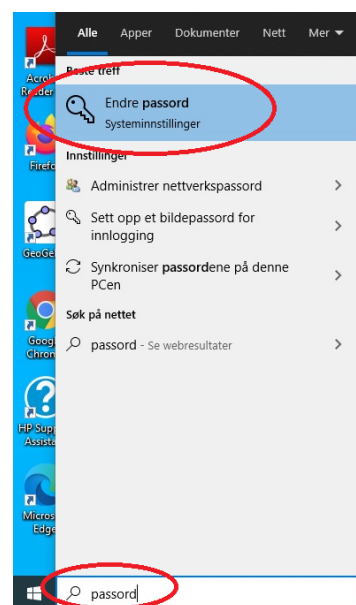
Alle Apper Dokumenter Nett Mer

Acrol Reader

Firefo

GeoGe

Goog Chron

HP Sup Assista

Micros Edge

Beste treff

Endre passord
Systeminnstillinger

Innstillinger

Administrer nettverkspassord

Sett opp et bildepassord for innlogging

Synkroniser passordene på denne PCen

Søk på nettet

passord - Se webresultater

passord